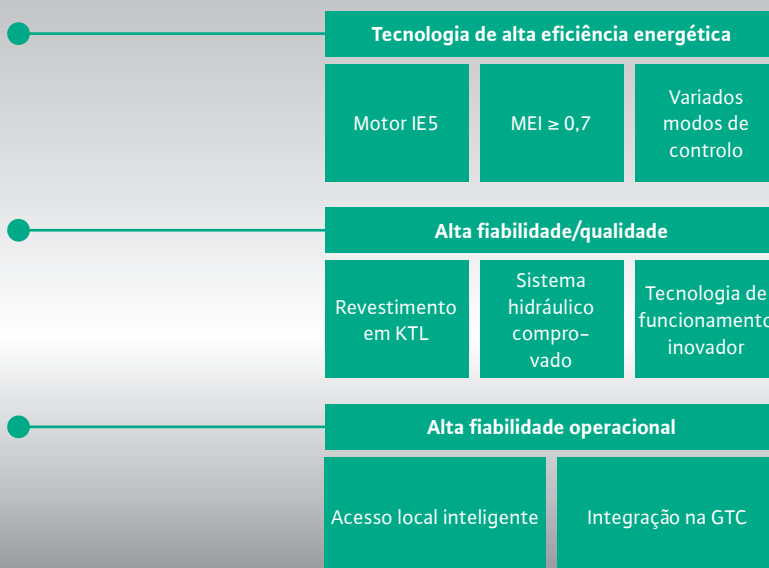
Tecnologia de alta eficiência energética

Motor IE5

MEI ≥ 0,7

Variados modos de controlo

Alta fiabilidade/qualidade

Revestimento em KTL

Sistema hidráulico comprovado

Tecnologia de funcionamento inovador

Alta fiabilidade operacional

Acesso local inteligente

Integração na GTC